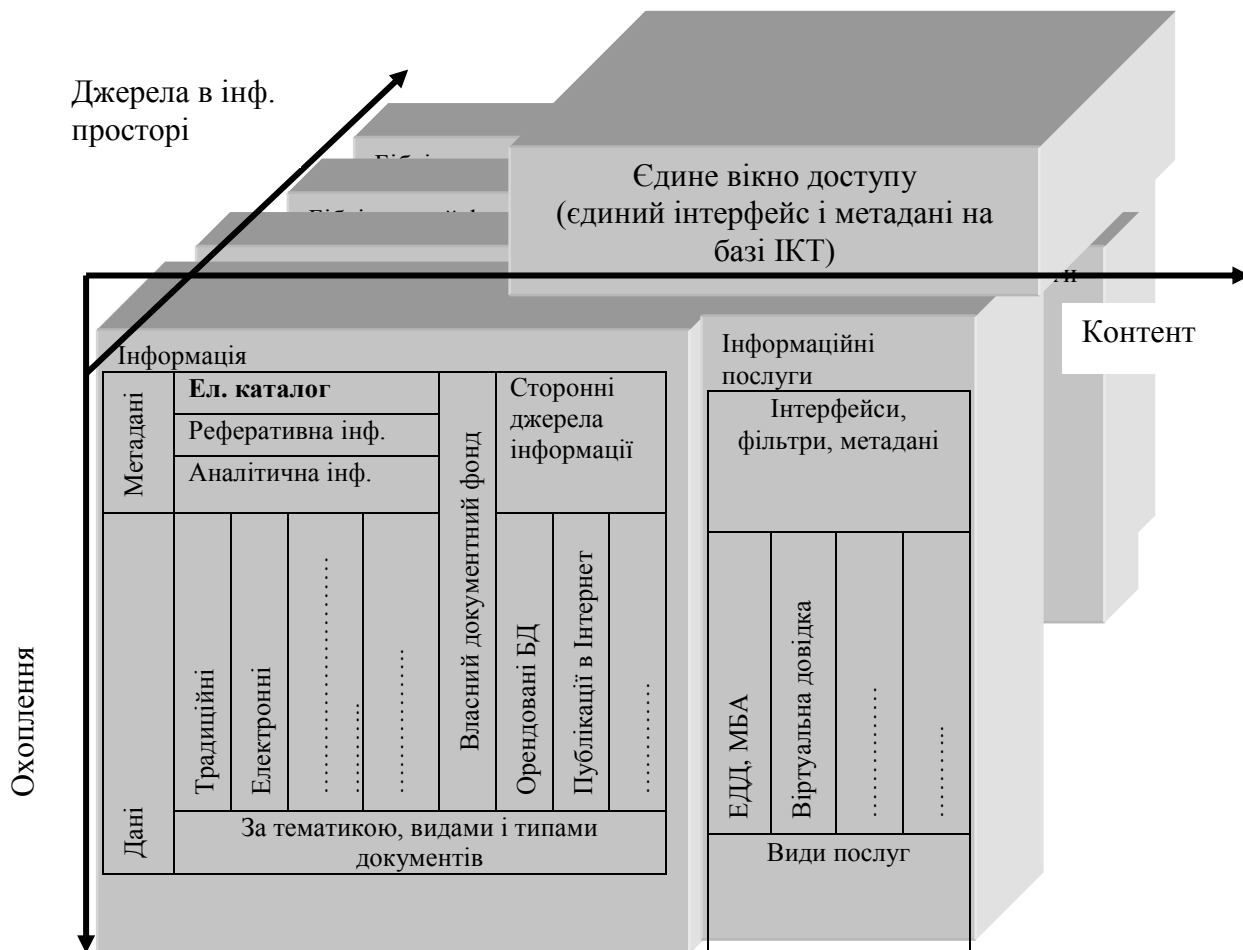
Джерела в інф. просторі

Бібл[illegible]

Бібліо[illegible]

Єдине вікно доступу (єдиний інтерфейс і метадані на базі ІКТ)

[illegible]и

Контент

Охоплення

Інформація

Метадані

Ел. каталог

Реферативна інф.

Аналітична інф.

Власний документний фонд

Сторонні джерела інформації

Дані

Традиційні

Електронні

……………

……………

Орендовані БД

Публікації в Інтернет

……………

За тематикою, видами і типами документів

Інформаційні послуги

Інтерфейси, фільтри, метадані

ЕДД, МБА

Віртуальна довідка

……………

……………

Види послуг